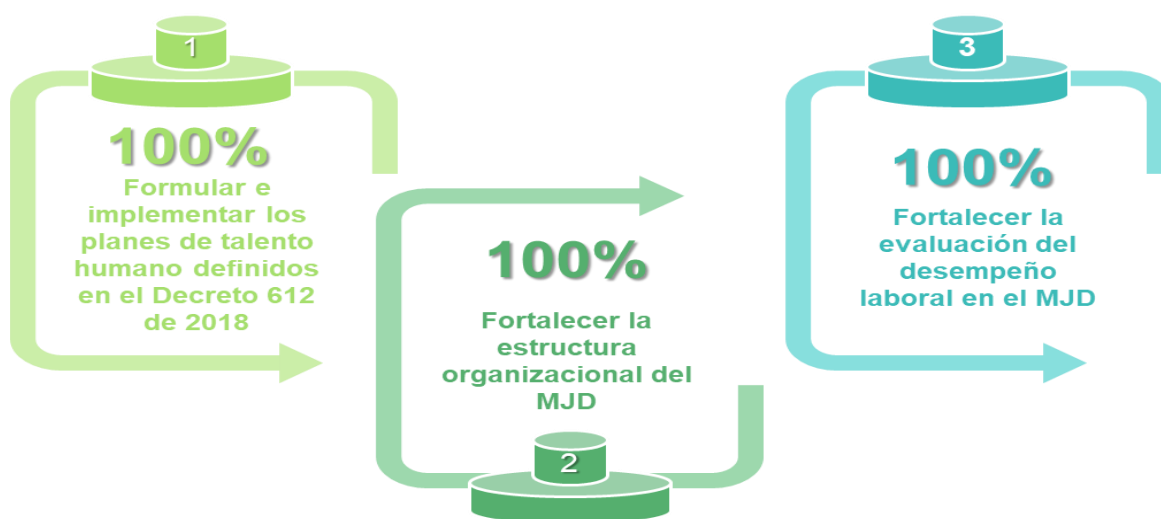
1

100%

Formular e implementar los planes de talento humano definidos en el Decreto 612 de 2018

100%

Fortalecer la estructura organizacional del MJD

2

3

100%

Fortalecer la evaluación del desempeño laboral en el MJD